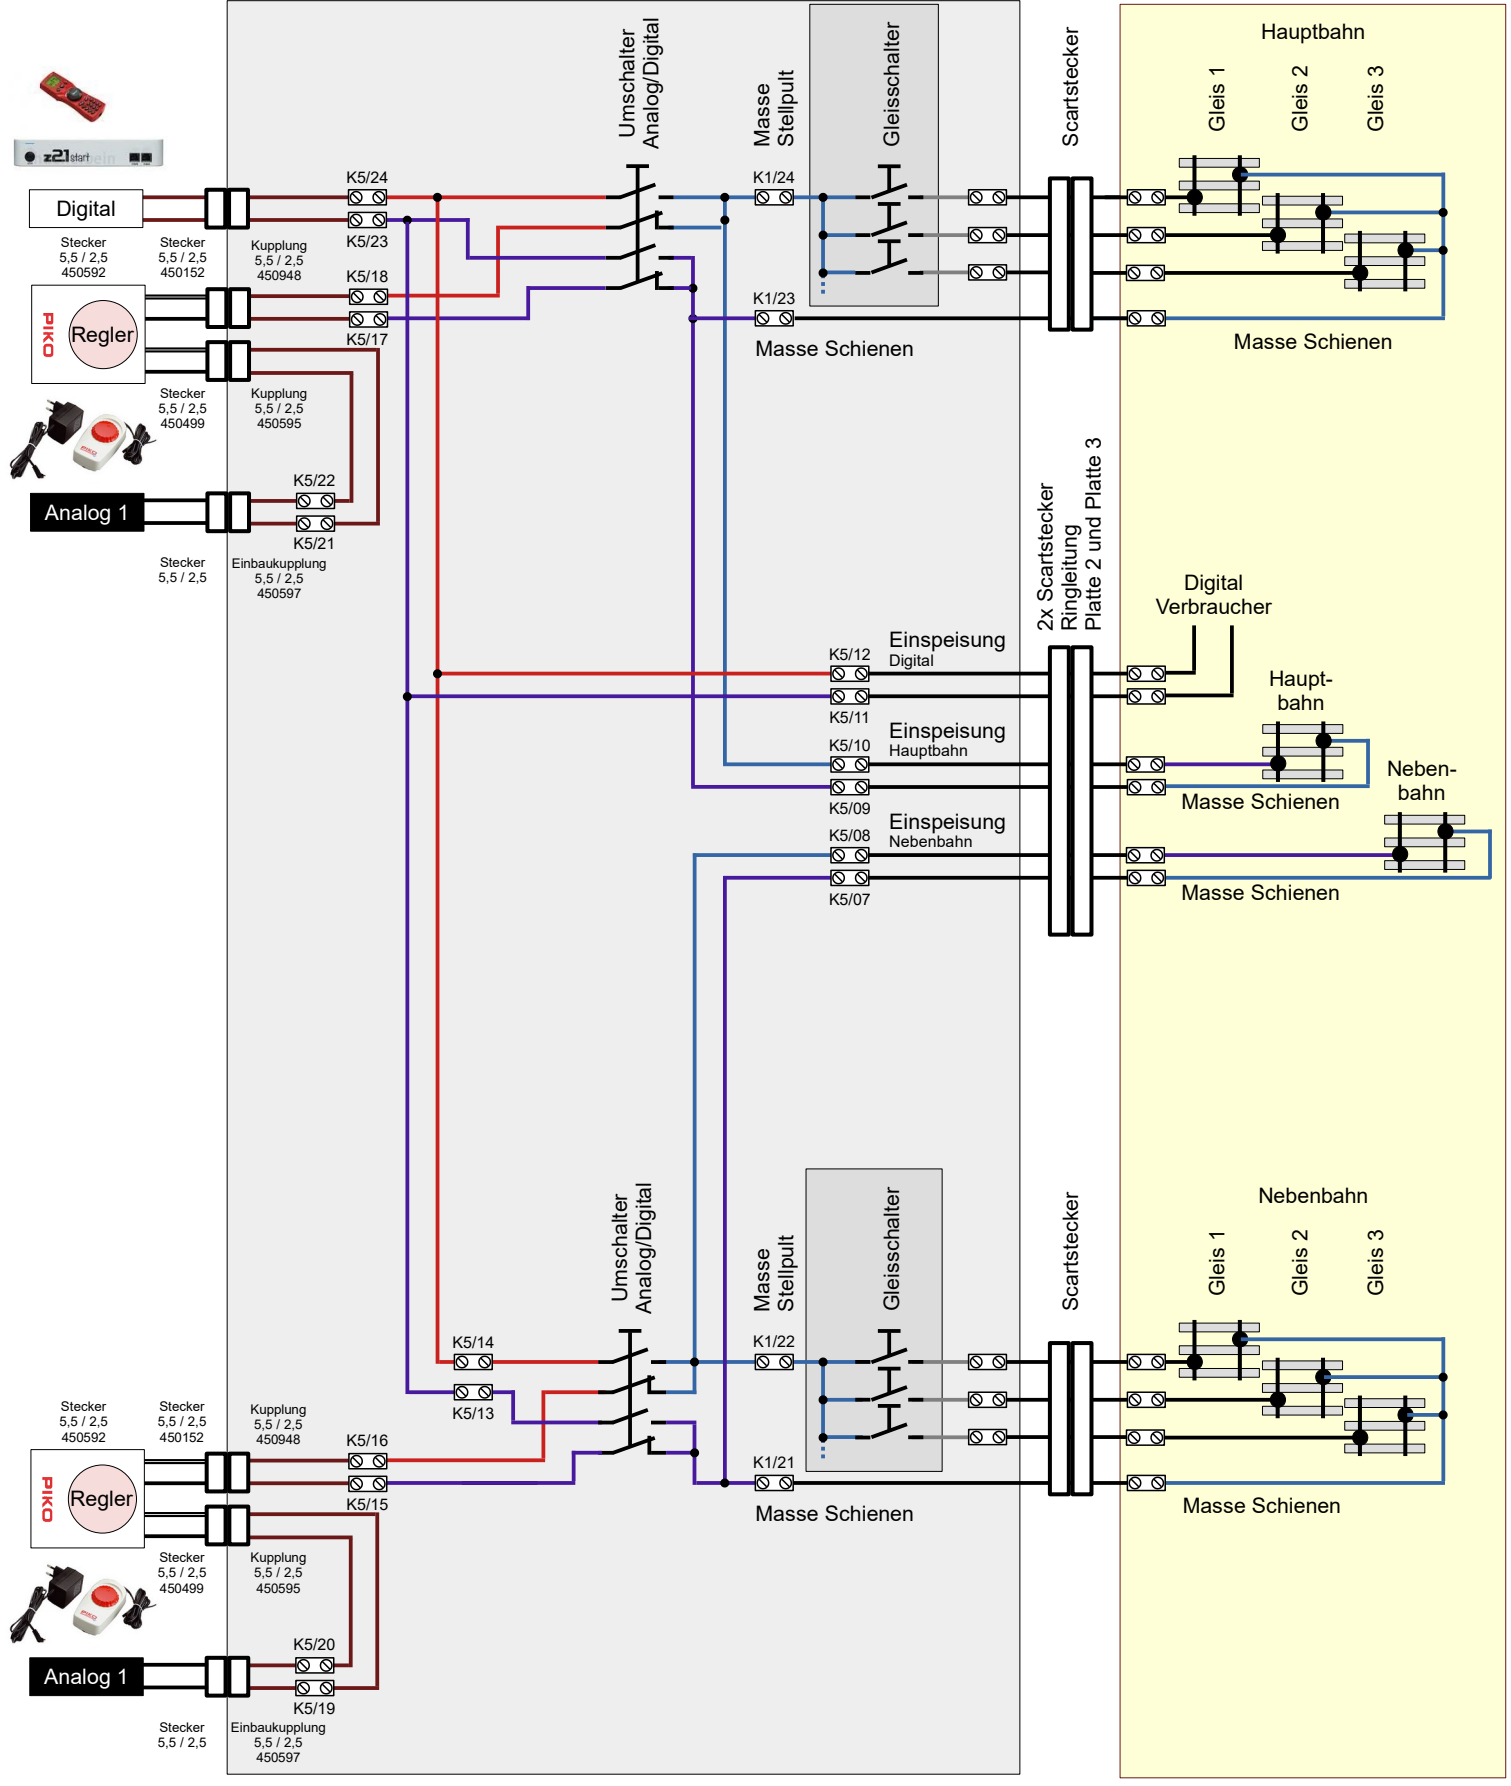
z21 start

Digital

Stecker
5,5 / 2,5
450592

Stecker
5,5 / 2,5
450152

Kupplung
5,5 / 2,5
450948

K5/24
K5/23
K5/18
K5/17

PIKO
Regler

Stecker
5,5 / 2,5
450499

Kupplung
5,5 / 2,5
450595

K5/22
K5/21

Analog 1

Stecker
5,5 / 2,5

Einbaukupplung
5,5 / 2,5
450597

Umschalter
Analog/Digital

Masse
Stellpult

Gleisschalter

K1/24
K1/23

Masse Schienen

Scartstecker

Hauptbahn

Gleis 1
Gleis 2
Gleis 3

Masse Schienen

2x Scartstecker
Ringleitung
Platte 2 und Platte 3

Digital
Verbraucher

K5/12
Einspeisung
Digital
K5/11

K5/10
Einspeisung
Hauptbahn
K5/09

Haupt-
bahn

Masse Schienen

Neben-
bahn

K5/08
Einspeisung
Nebenbahn
K5/07

Masse Schienen

Umschalter
Analog/Digital

Masse
Stellpult

Gleisschalter

Scartstecker

Nebenbahn

Gleis 1
Gleis 2
Gleis 3

K5/14
K5/13

K1/22
K1/21

Masse Schienen

Masse Schienen

Stecker
5,5 / 2,5
450592

Stecker
5,5 / 2,5
450152

Kupplung
5,5 / 2,5
450948

K5/16
K5/15

PIKO
Regler

Stecker
5,5 / 2,5
450499

Kupplung
5,5 / 2,5
450595

K5/20
K5/19

Analog 1

Stecker
5,5 / 2,5

Einbaukupplung
5,5 / 2,5
450597